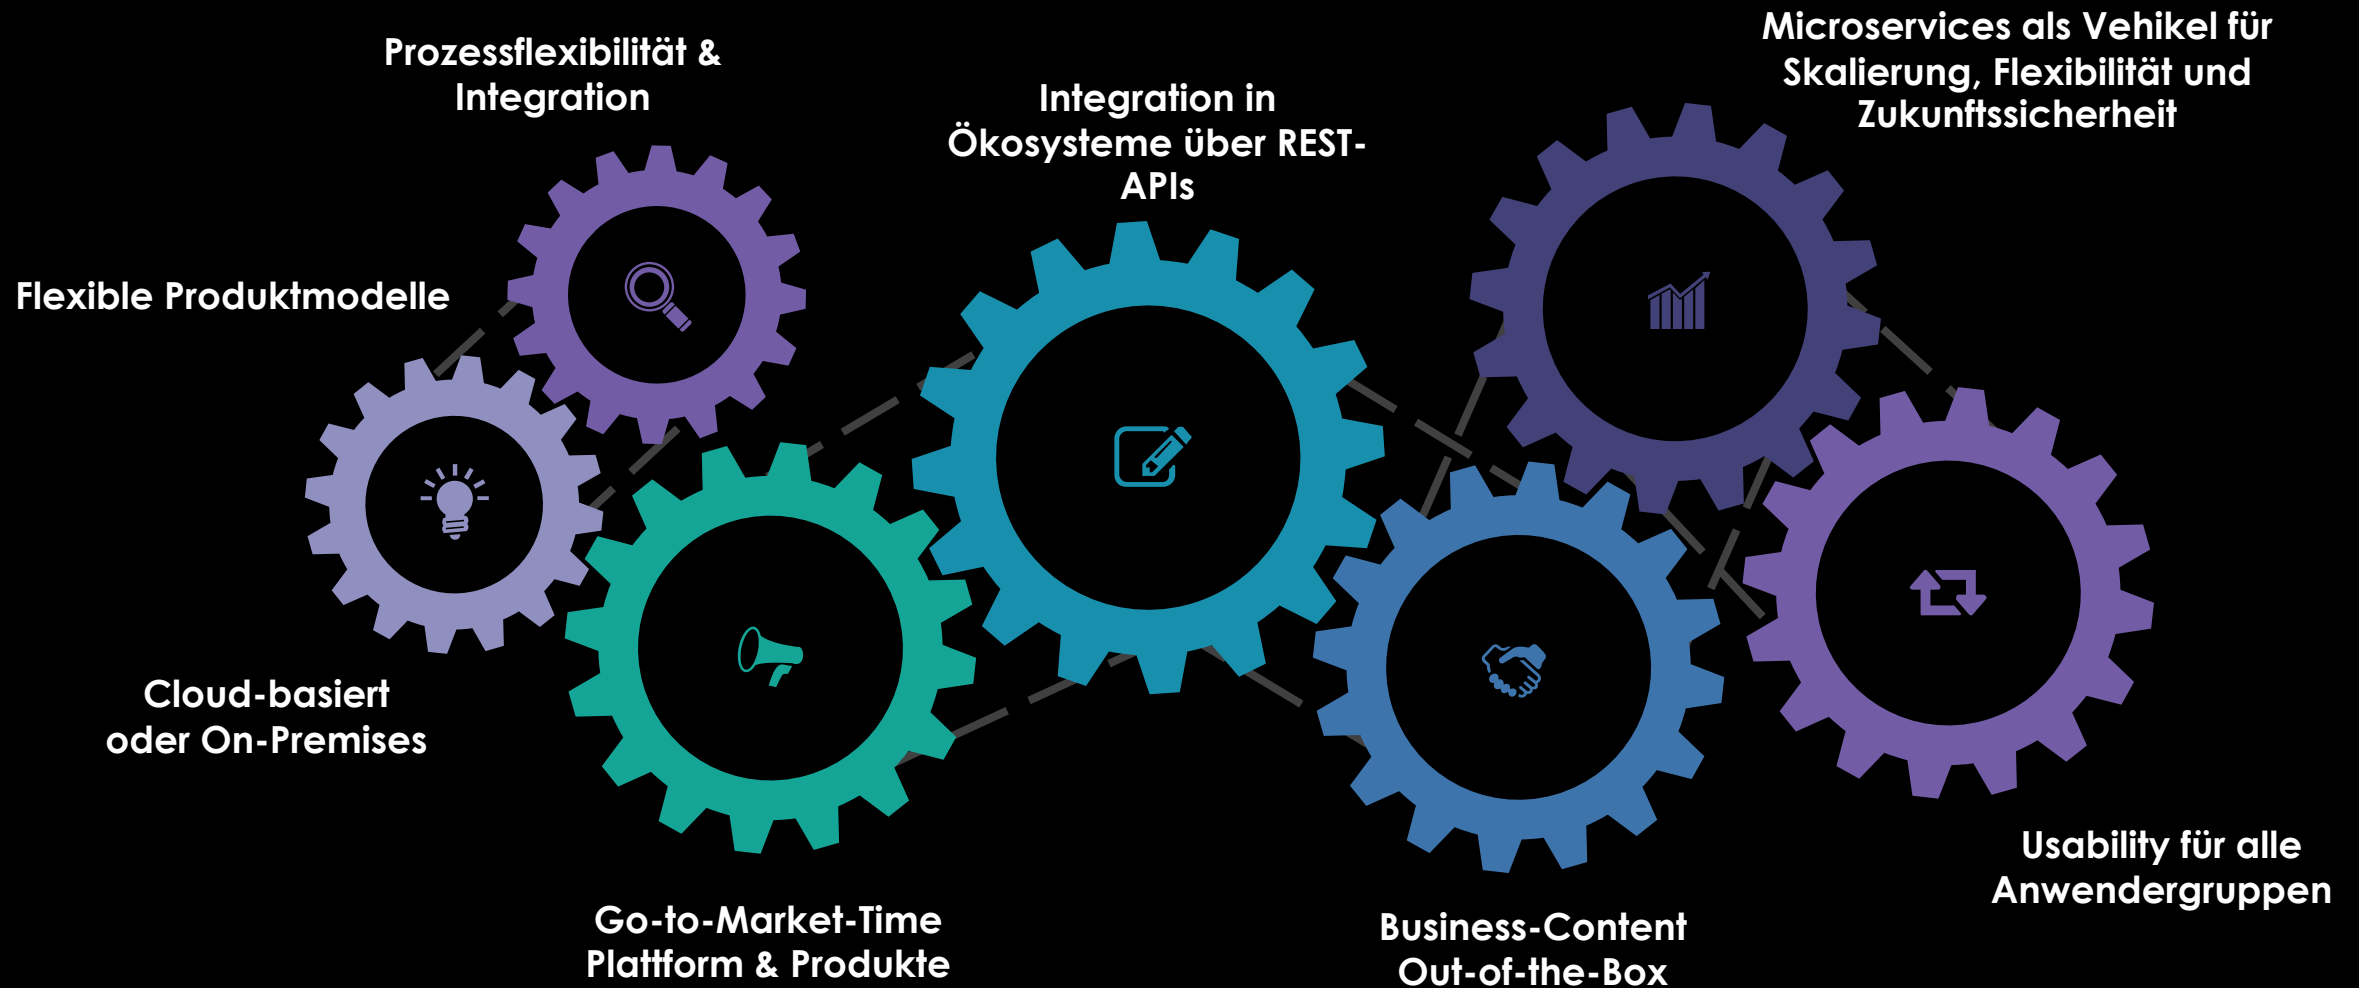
Microservices als Vehikel für Skalierung, Flexibilität und Zukunftssicherheit

Prozessflexibilität & Integration

Integration in Ökosysteme über REST-APIs

Flexible Produktmodelle

Cloud-basiert oder On-Premises

Go-to-Market-Time Plattform & Produkte

Business-Content Out-of-the-Box

Usability für alle Anwendergruppen